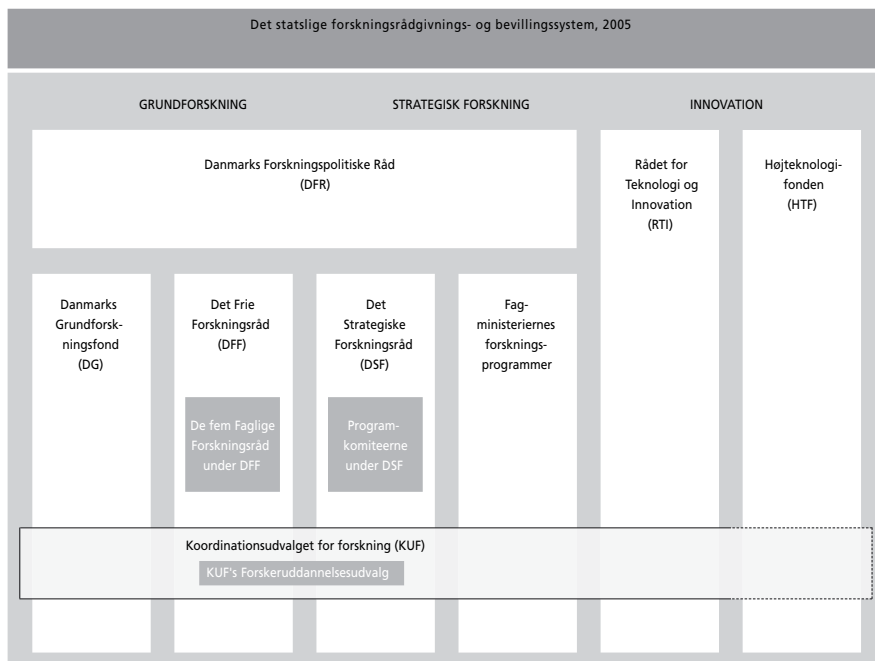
Det statslige forskningsrådgivnings- og bevillingssystem, 2005

GRUNDFORSKNING

STRATEGISK FORSKNING

INNOVATION

Danmarks Forskningspolitiske Råd (DFR)

Rådet for Teknologi og Innovation (RTI)

Højteknologifonden (HTF)

Danmarks Grundforskningsfond (DG)

Det Frie Forskningsråd (DFF)

De fem Faglige Forskningsråd under DFF

Det Strategiske Forskningsråd (DSF)

Programkomiteerne under DSF

Fagministeriernes forskningsprogrammer

Koordinationsudvalget for forskning (KUF)

KUF's Forskeruddannelsesudvalg